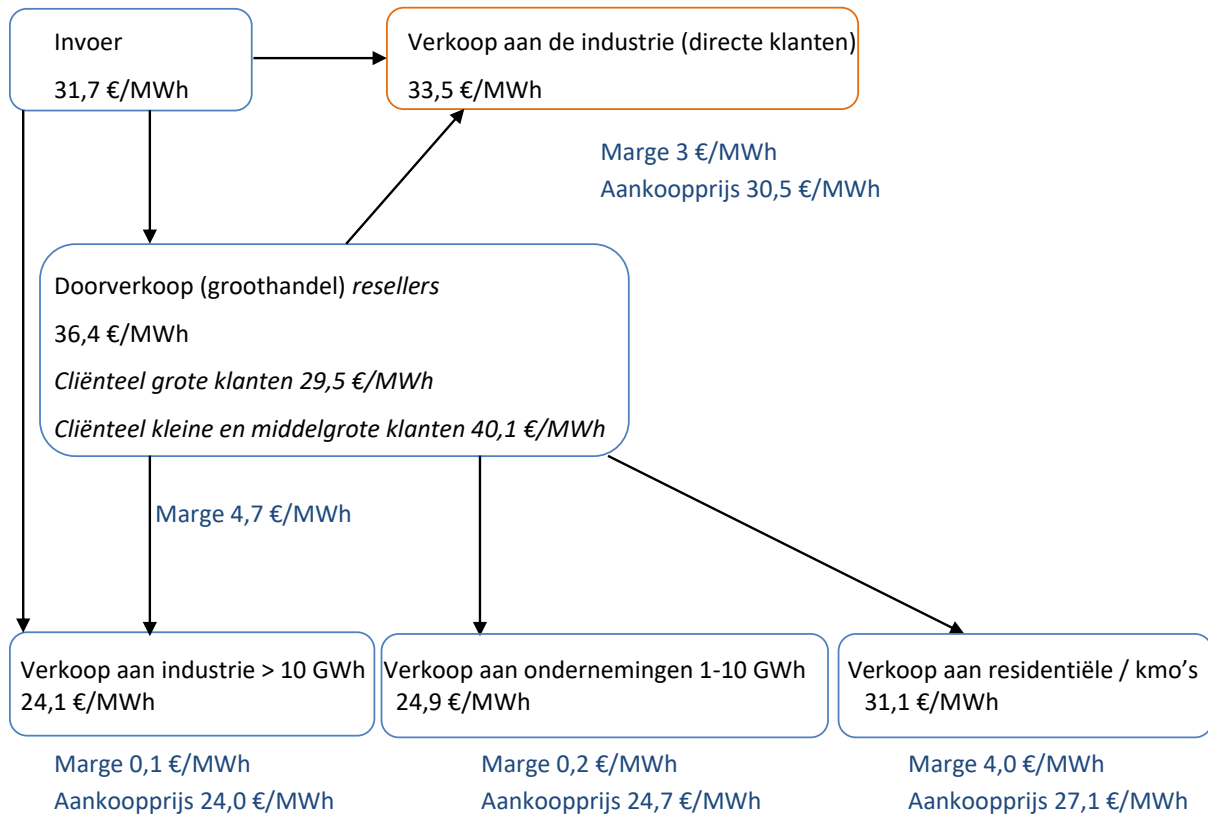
Invoer

31,7 €/MWh

Verkoop aan de industrie (directe klanten)

33,5 €/MWh

Marge 3 €/MWh

Aankoopprijs 30,5 €/MWh

Doorverkoop (groothandel) *resellers*

36,4 €/MWh

*Cliënteel grote klanten 29,5 €/MWh*

*Cliënteel kleine en middelgrote klanten 40,1 €/MWh*

Marge 4,7 €/MWh

Verkoop aan industrie > 10 GWh
24,1 €/MWh

Verkoop aan ondernemingen 1-10 GWh
24,9 €/MWh

Verkoop aan residentiële / kmo's
31,1 €/MWh

Marge 0,1 €/MWh
Aankoopprijs 24,0 €/MWh

Marge 0,2 €/MWh
Aankoopprijs 24,7 €/MWh

Marge 4,0 €/MWh
Aankoopprijs 27,1 €/MWh